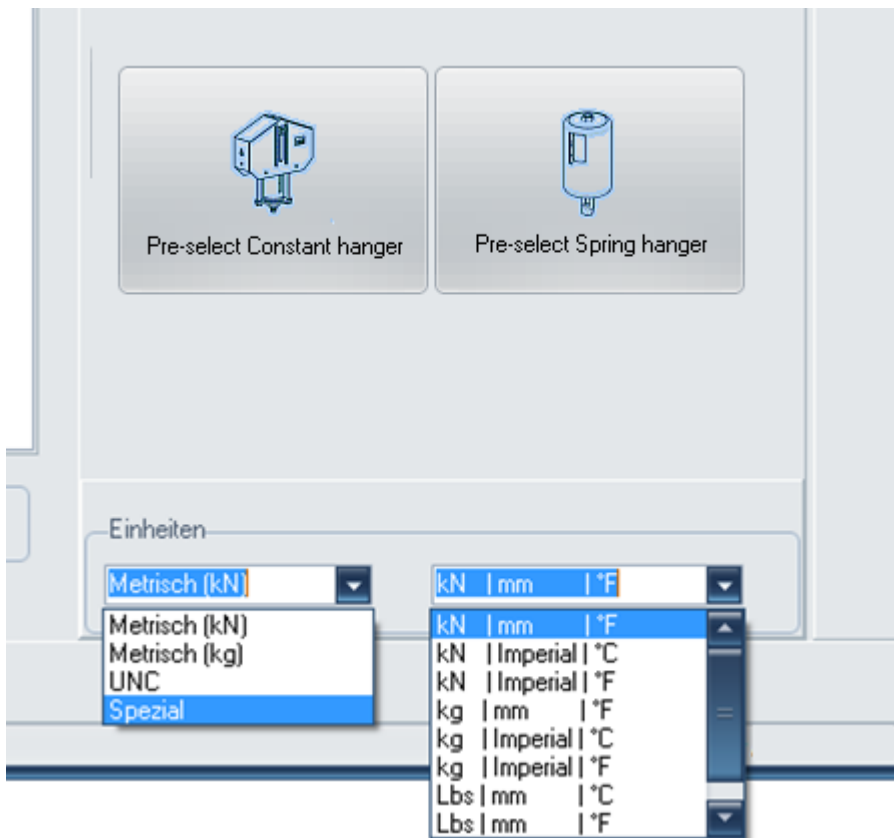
Pre-select Constant hanger

Pre-select Spring hanger

Einheiten

Metrisch (kN)

Metrisch (kN)
Metrisch (kg)
UNC
Spezial

kN | mm | °F

kN | mm | °F
kN | Imperial | °C
kN | Imperial | °F
kg | mm | °F
kg | Imperial | °C
kg | Imperial | °F
Lbs | mm | °C
Lbs | mm | °F